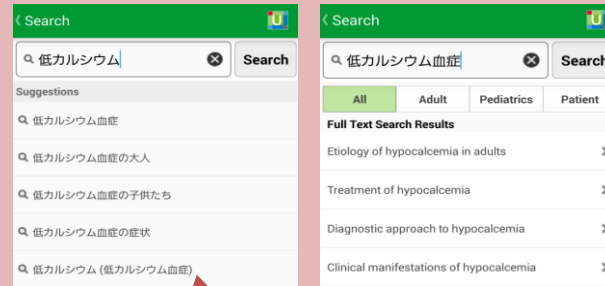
‹ Search

低カルシウム

Search

Suggestions

低カルシウム血症

低カルシウム血症の大人

低カルシウム血症の子供たち

低カルシウム血症の症状

低カルシウム (低カルシウム血症)

‹ Search

低カルシウム血症

Search

All

Adult

Pediatrics

Patient

Full Text Search Results

Etiology of hypocalcemia in adults

Treatment of hypocalcemia

Diagnostic approach to hypocalcemia

Clinical manifestations of hypocalcemia